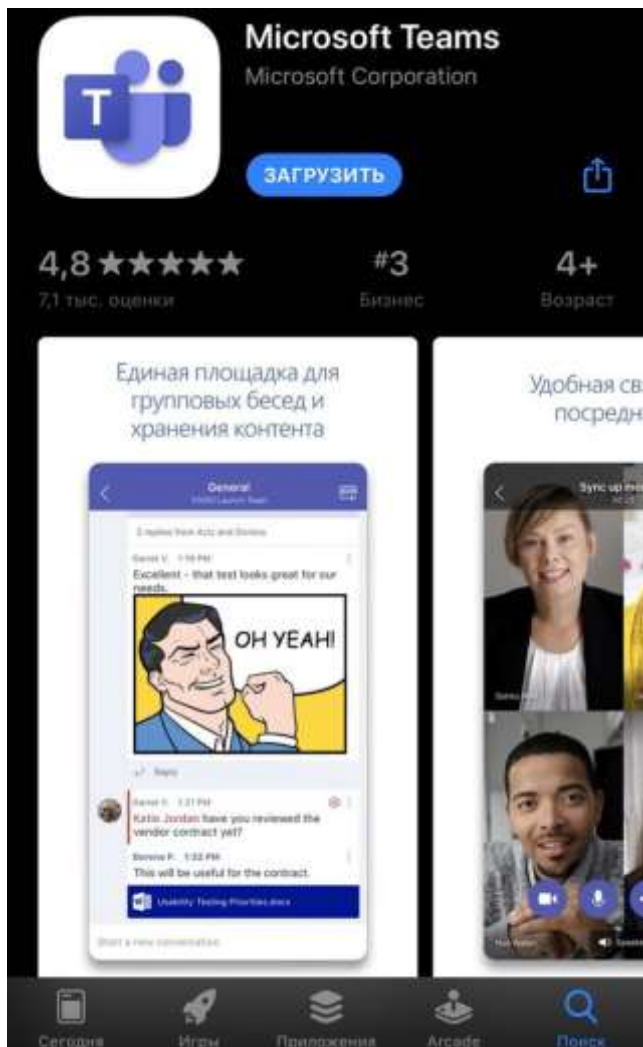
Microsoft Teams
Microsoft Corporation

ЗАГРУЗИТЬ

4,8 ★★★★★
7,1 тыс. оценки

#3
Бизнес

4+
Возраст

Единая площадка для групповых бесед и хранения контента

General
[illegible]

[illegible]

Daniel V. 1:19 PM
Excellent - that text looks great for our needs.

OH YEAH!

Reply

Daniel V. 1:21 PM
Katie Jordan have you reviewed the vendor contract yet?

Bonnie F. 1:32 PM
This will be useful for the contract.

Usability Testing Priorities.docx

Start a new conversation

Удобная св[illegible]
посредн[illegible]

Sync up me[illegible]

Сегодня
Игры
Приложения
Arcade
Поиск